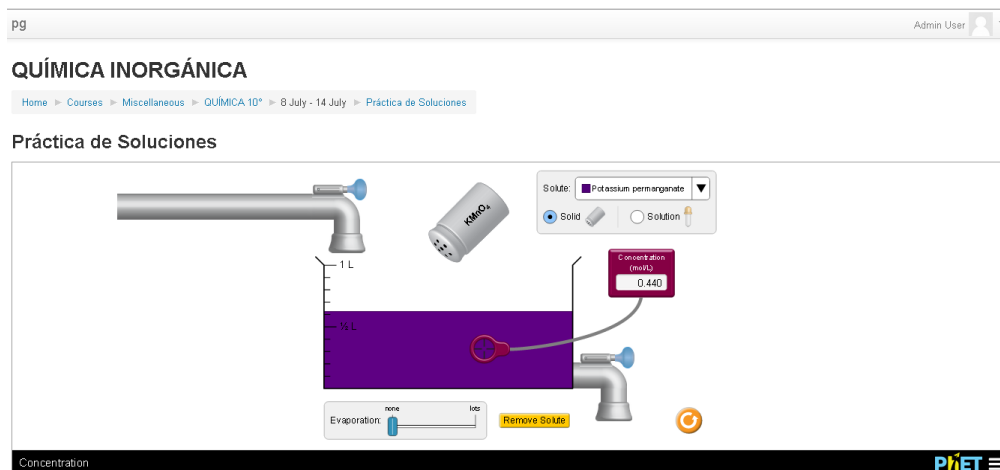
pg

Admin User

QUÍMICA INORGÁNICA

Home ► Courses ► Miscellaneous ► QUÍMICA 10° ► 8 July - 14 July ► Práctica de Soluciones

Práctica de Soluciones

Solute: Potassium permanganate

Solid

Solution

$KMnO_4$

Concentration (mol/L)

0.440

1 L

½ L

Evaporation:

none

lots

Remove Solute

Concentration

PhET